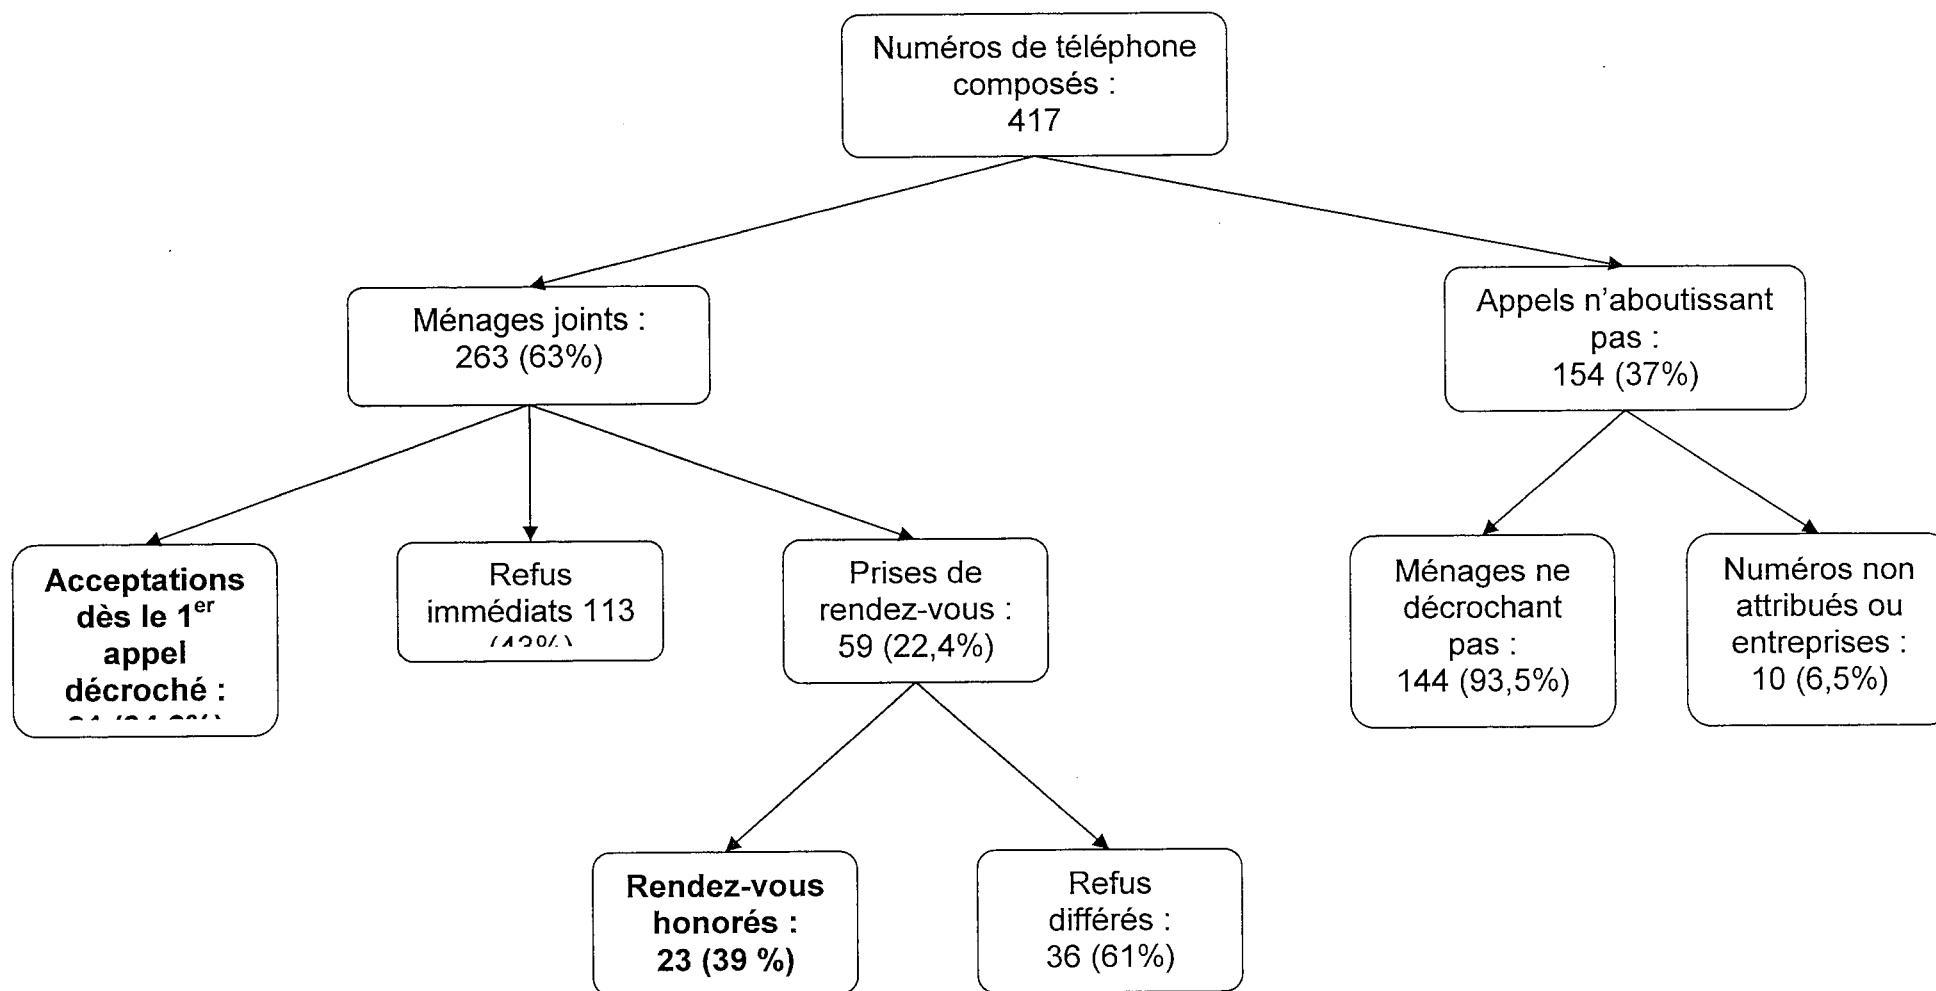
Numéros de téléphone composés : 417

Ménages joints : 263 (63%)

Appels n'aboutissant pas : 154 (37%)

**Acceptations dès le 1$^{er}$ appel décroché :** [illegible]

Refus immédiats 113 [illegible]

Prises de rendez-vous : 59 (22,4%)

Ménages ne décrochant pas : 144 (93,5%)

Numéros non attribués ou entreprises : 10 (6,5%)

**Rendez-vous honorés : 23 (39 %)**

Refus différés : 36 (61%)